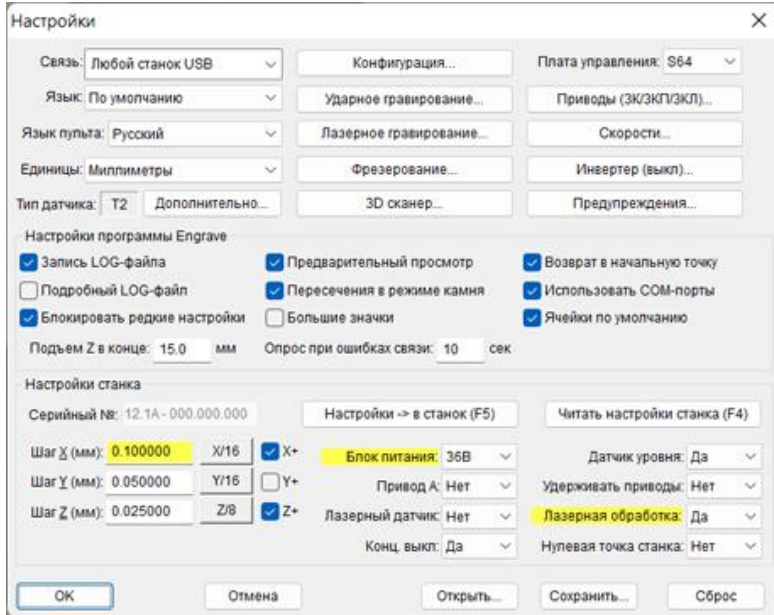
Настройки

Связь: Любой станок USB
Язык: По умолчанию
Язык пульта: Русский
Единицы: Миллиметры
Тип датчика: T2 Дополнительно...

Конфигурация...
Ударное гравирование...
Лазерное гравирование...
Фрезерование...
3D сканер...

Плата управления: S64
Приводы (3К/3КП/3КЛ)...
Скорости...
Инвертер (выкл)...
Предупреждения...

Настройки программы Engrave
Запись LOG-файла
Подробный LOG-файл
Блокировать редкие настройки
Предварительный просмотр
Пересечения в режиме камня
Большие значки
Возврат в начальную точку
Использовать COM-порты
Ячейки по умолчанию
Подъем Z в конце: 15.0 мм
Опрос при ошибках связи: 10 сек

Настройки станка
Серийный №: 12.1A - 000.000.000
Настройки -> в станок (F5)
Читать настройки станка (F4)
Шаг X (мм): 0.100000 X/16 X+
Шаг Y (мм): 0.050000 Y/16 Y+
Шаг Z (мм): 0.025000 Z/8 Z+
Блок питания: 36В
Привод А: Нет
Лазерный датчик: Нет
Конц. выкл: Да
Датчик уровня: Да
Удерживать приводы: Нет
Лазерная обработка: Да
Нулевая точка станка: Нет

OK
Отмена
Открыть...
Сохранить...
Сброс